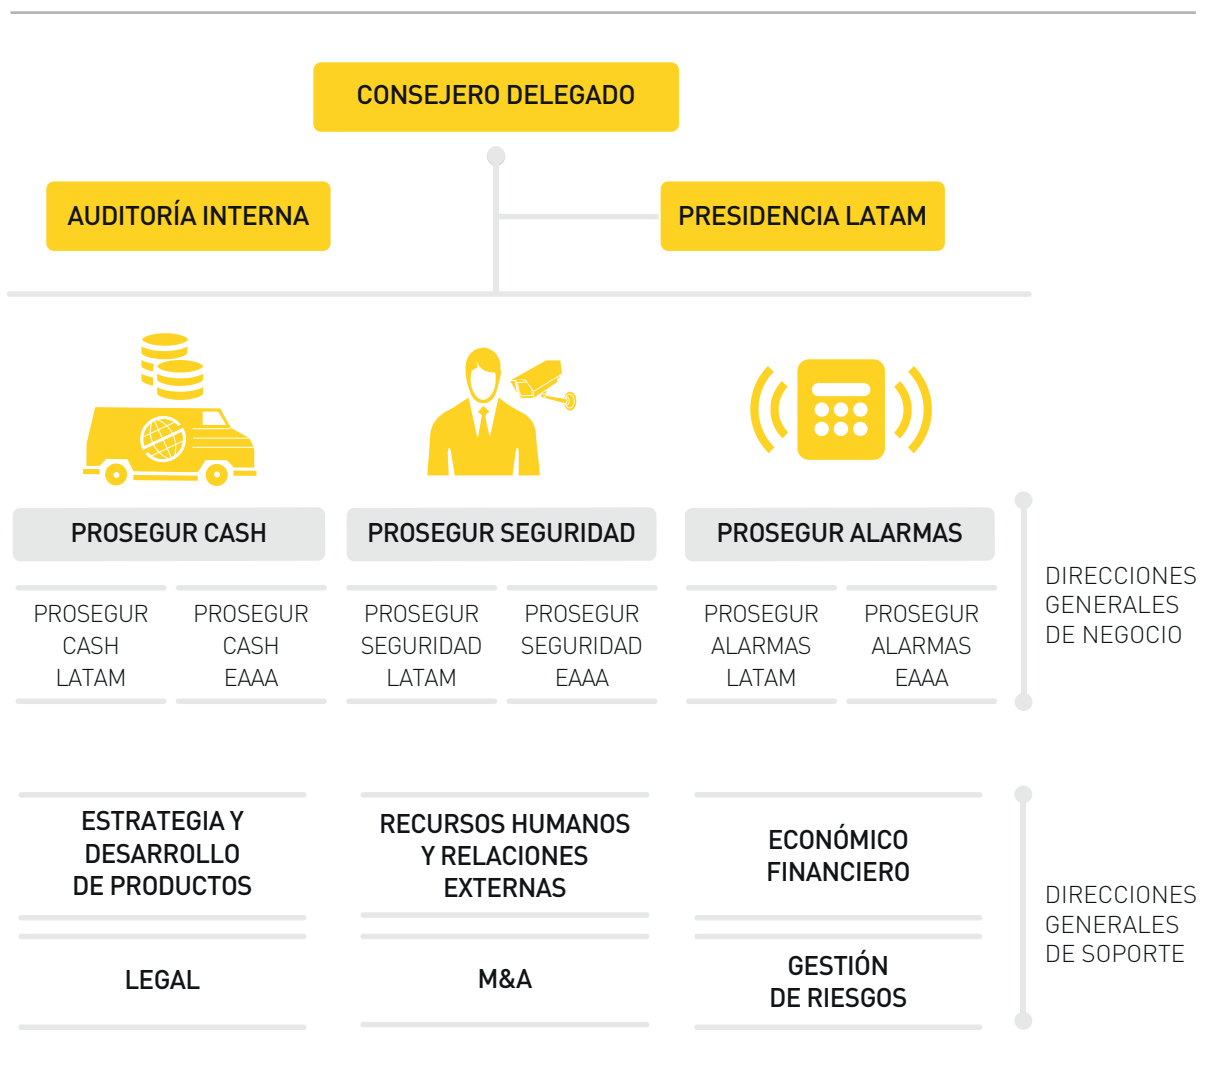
CONSEJERO DELEGADO

AUDITORÍA INTERNA

PRESIDENCIA LATAM

PROSEGUR CASH

PROSEGUR SEGURIDAD

PROSEGUR ALARMAS

PROSEGUR CASH LATAM

PROSEGUR CASH EAAA

PROSEGUR SEGURIDAD LATAM

PROSEGUR SEGURIDAD EAAA

PROSEGUR ALARMAS LATAM

PROSEGUR ALARMAS EAAA

DIRECCIONES GENERALES DE NEGOCIO

ESTRATEGIA Y DESARROLLO DE PRODUCTOS

RECURSOS HUMANOS Y RELACIONES EXTERNAS

ECONÓMICO FINANCIERO

LEGAL

M&A

GESTIÓN DE RIESGOS

DIRECCIONES GENERALES DE SOPORTE